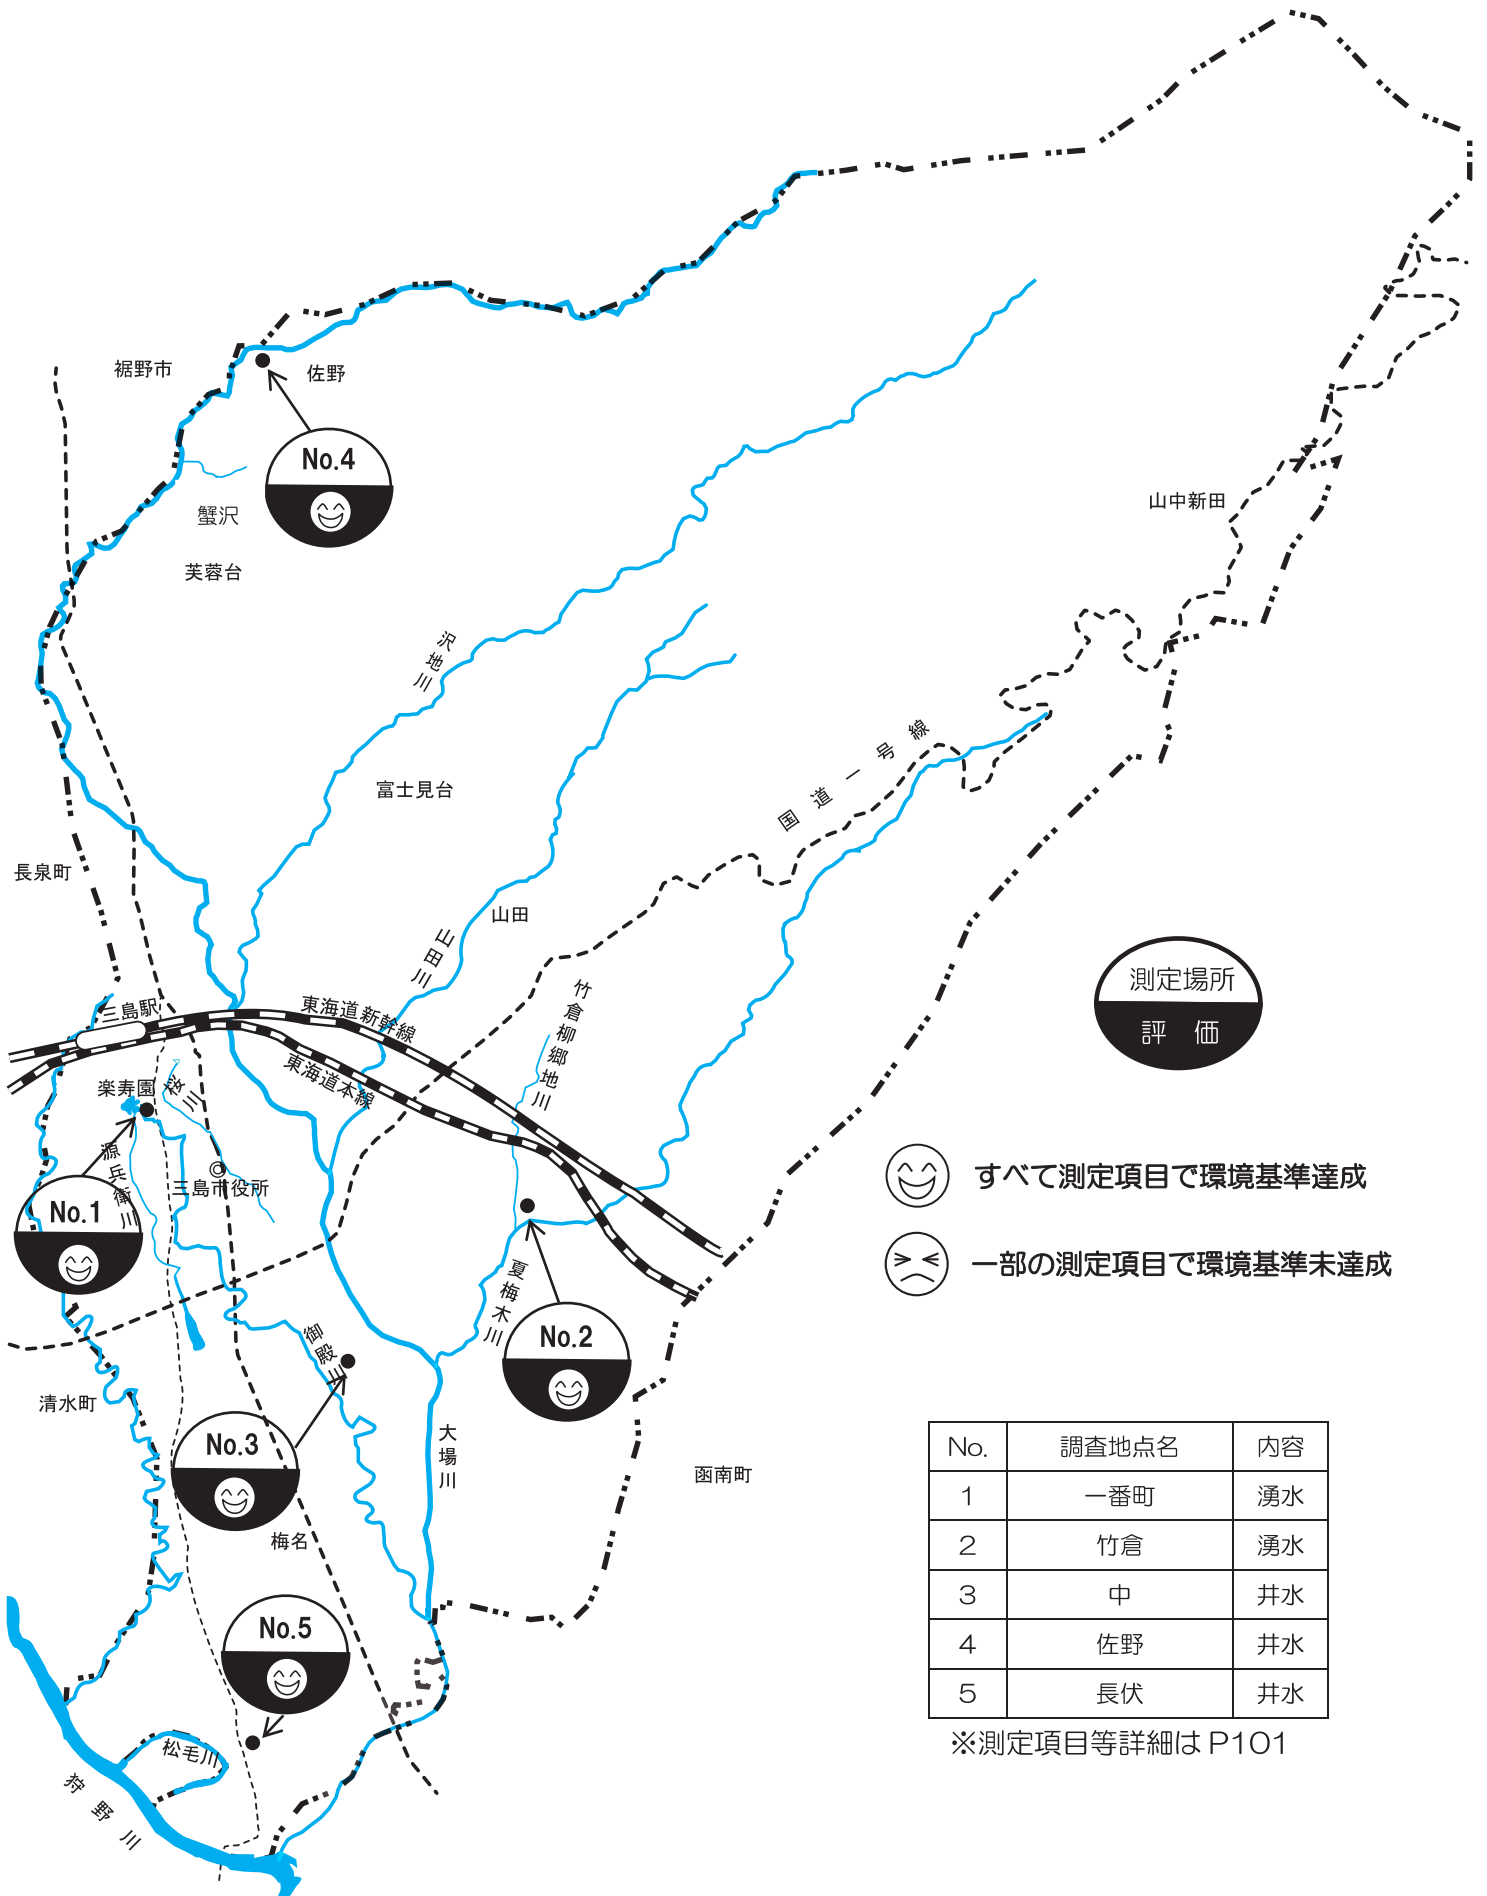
裾野市
佐野
No.4
蟹沢
芙蓉台
沢地川
富士見台
山中新田
国道一号線
長泉町
山田
山田川
竹倉柳郷地川
三島駅
東海道新幹線
東海道本線
楽寿園
桜川
源兵衛川
三島市役所
No.1
夏梅木川
No.2
御殿川
清水町
No.3
大場川
函南町
梅名
No.5
松毛川
狩野川

測定場所
評　価

すべて測定項目で環境基準達成
一部の測定項目で環境基準未達成

| No. | 調査地点名 | 内容 |
|---|---|---|
| 1 | 一番町 | 湧水 |
| 2 | 竹倉 | 湧水 |
| 3 | 中 | 井水 |
| 4 | 佐野 | 井水 |
| 5 | 長伏 | 井水 |

※測定項目等詳細は P101